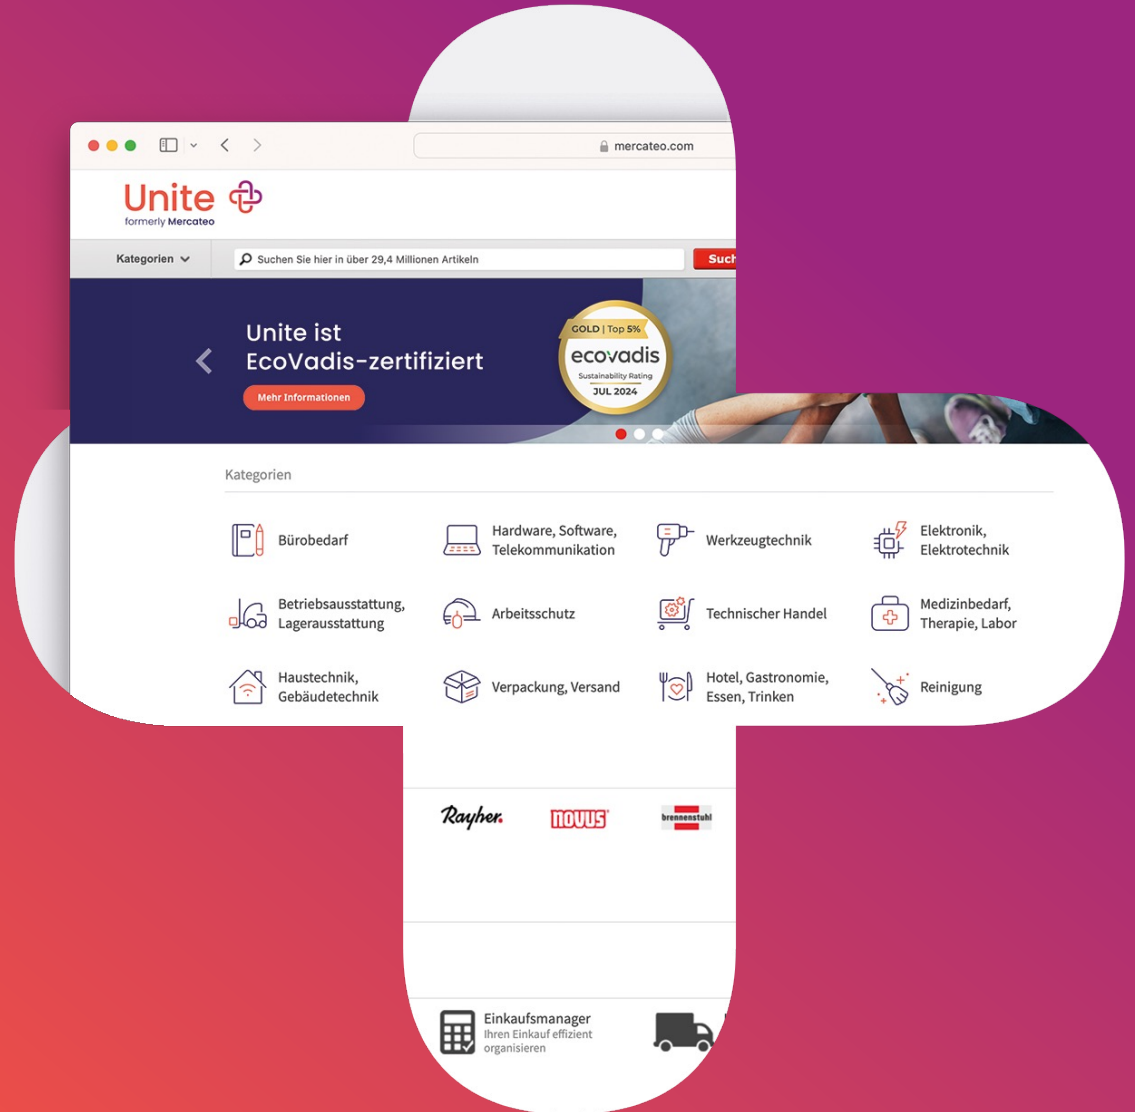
mercateo.com

Unite
formerly Mercateo

Kategorien

Suchen Sie hier in über 29,4 Millionen Artikeln

Such

Unite ist EcoVadis-zertifiziert

Mehr Informationen

GOLD | Top 5%
ecovadis
Sustainability Rating
JUL 2024

Kategorien

Bürobedarf

Hardware, Software, Telekommunikation

Werkzeugtechnik

Elektronik, Elektrotechnik

Betriebsausstattung, Lagerausstattung

Arbeitsschutz

Technischer Handel

Medizinbedarf, Therapie, Labor

Haustechnik, Gebäudetechnik

Verpackung, Versand

Hotel, Gastronomie, Essen, Trinken

Reinigung

Rayher.

novus

brennenstuhl

Einkaufsmanager
Ihren Einkauf effizient organisieren